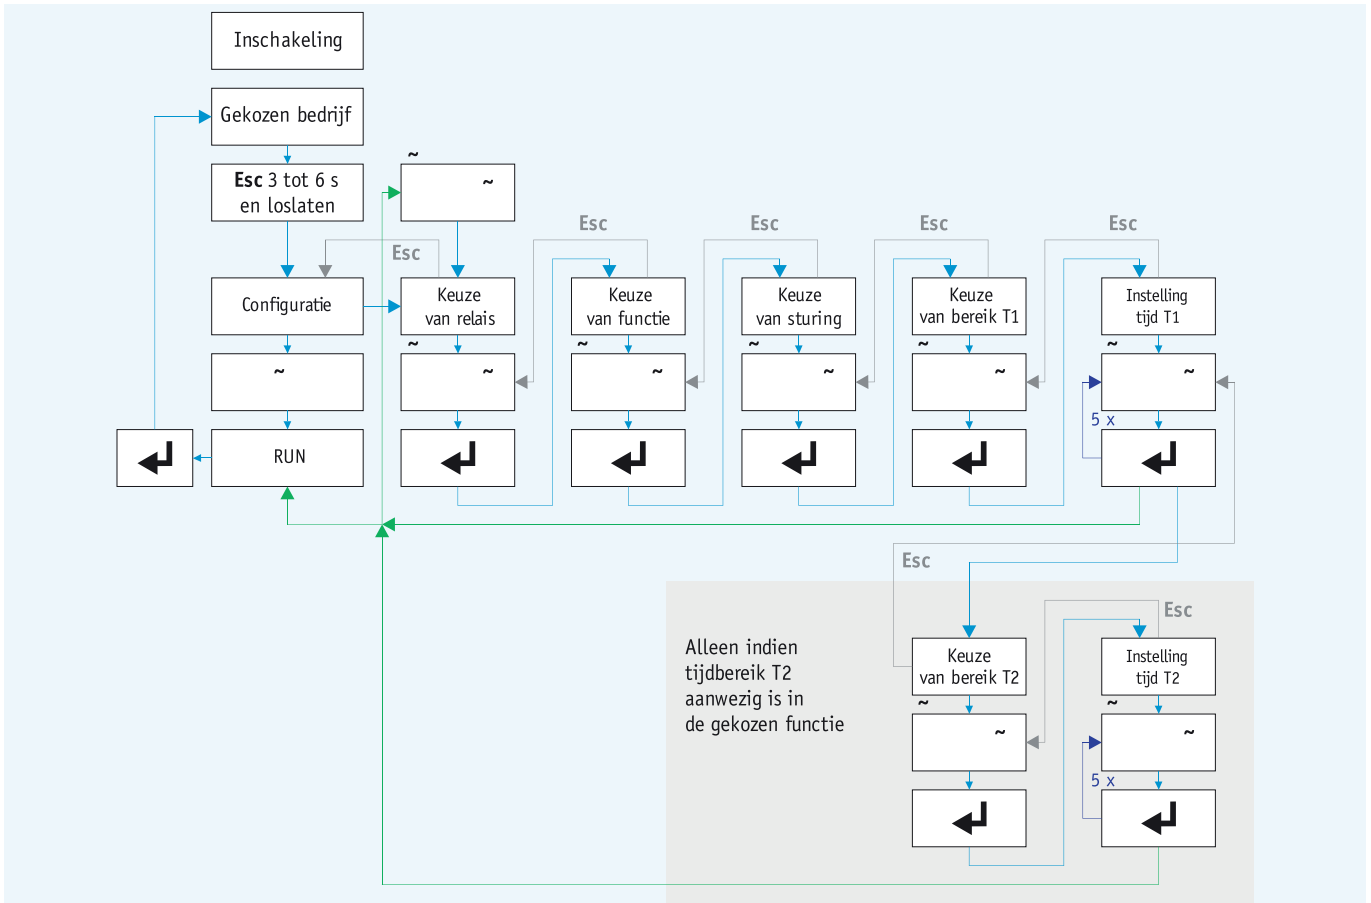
Inschakeling

Gekozen bedrijf

**Esc** 3 tot 6 s en loslaten

~

~

Esc

Esc

Esc

Esc

Esc

Configuratie

Keuze van relais

Keuze van functie

Keuze van sturing

Keuze van bereik T1

Instelling tijd T1

~

~

~

~

~

~

~

~

~

~

~

RUN

5 x

Esc

Esc

Alleen indien tijdbereik T2 aanwezig is in de gekozen functie

Keuze van bereik T2

Instelling tijd T2

~

~

~

~

5 x